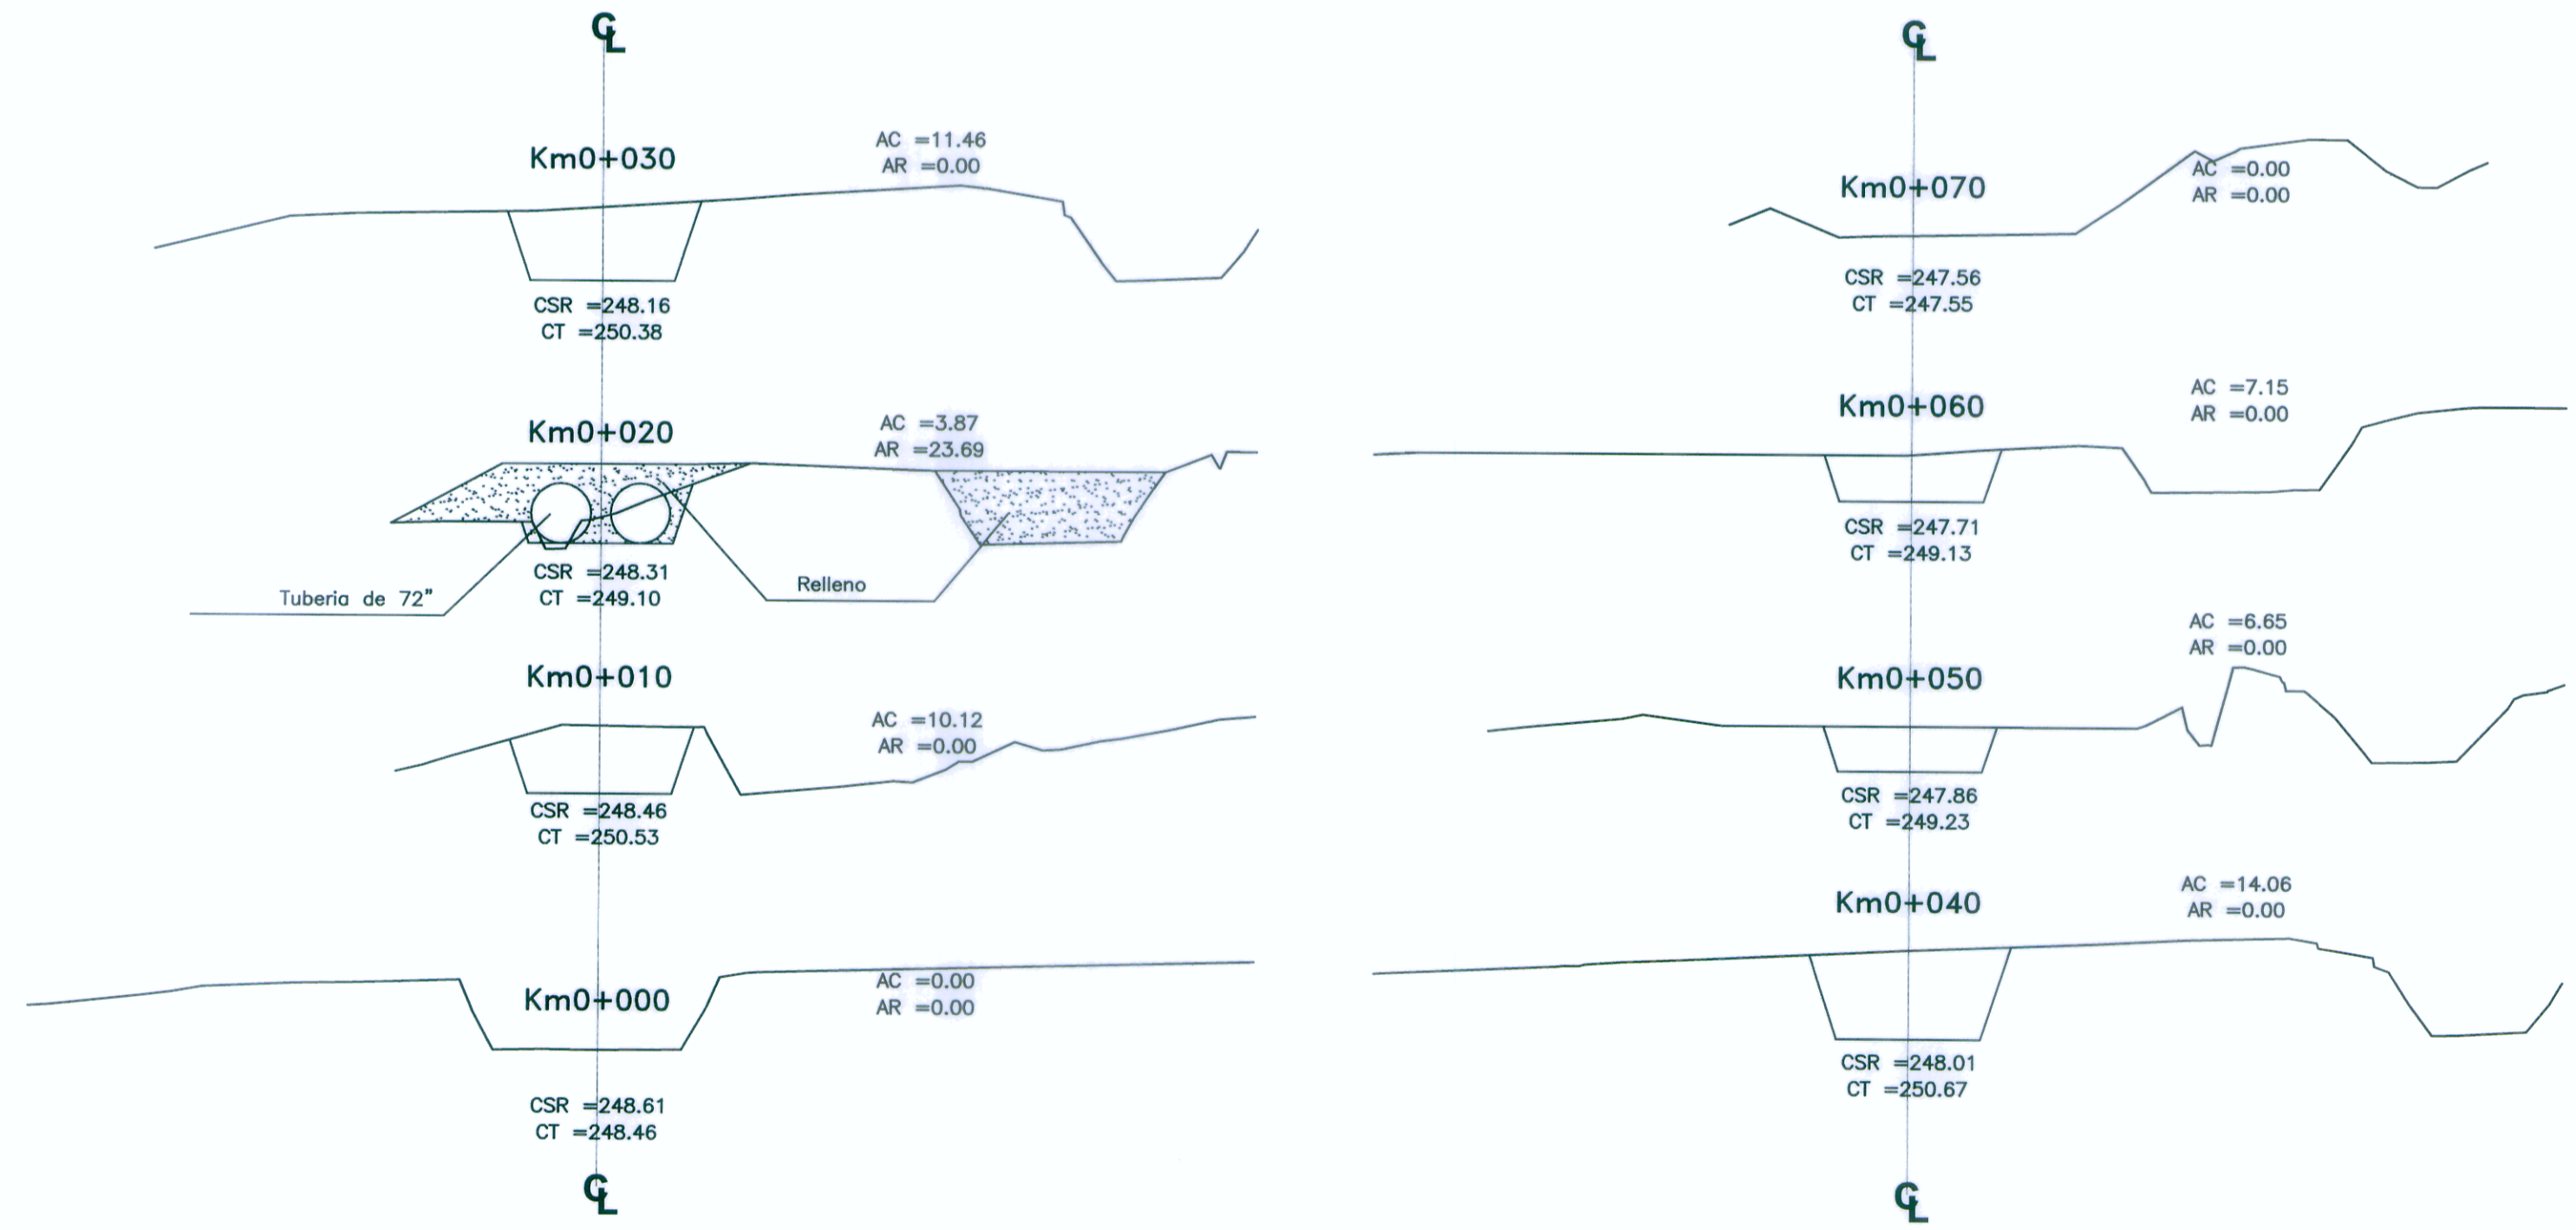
$C_L$

Km0+030

AC =11.46
AR =0.00

CSR =248.16
CT =250.38

Km0+020

AC =3.87
AR =23.69

Tuberia de 72"

CSR =248.31
CT =249.10

Relleno

Km0+010

AC =10.12
AR =0.00

CSR =248.46
CT =250.53

Km0+000

AC =0.00
AR =0.00

CSR =248.61
CT =248.46

$C_L$

$C_L$

Km0+070

AC =0.00
AR =0.00

CSR =247.56
CT =247.55

Km0+060

AC =7.15
AR =0.00

CSR =247.71
CT =249.13

AC =6.65
AR =0.00

Km0+050

CSR =247.86
CT =249.23

Km0+040

AC =14.06
AR =0.00

CSR =248.01
CT =250.67

$C_L$